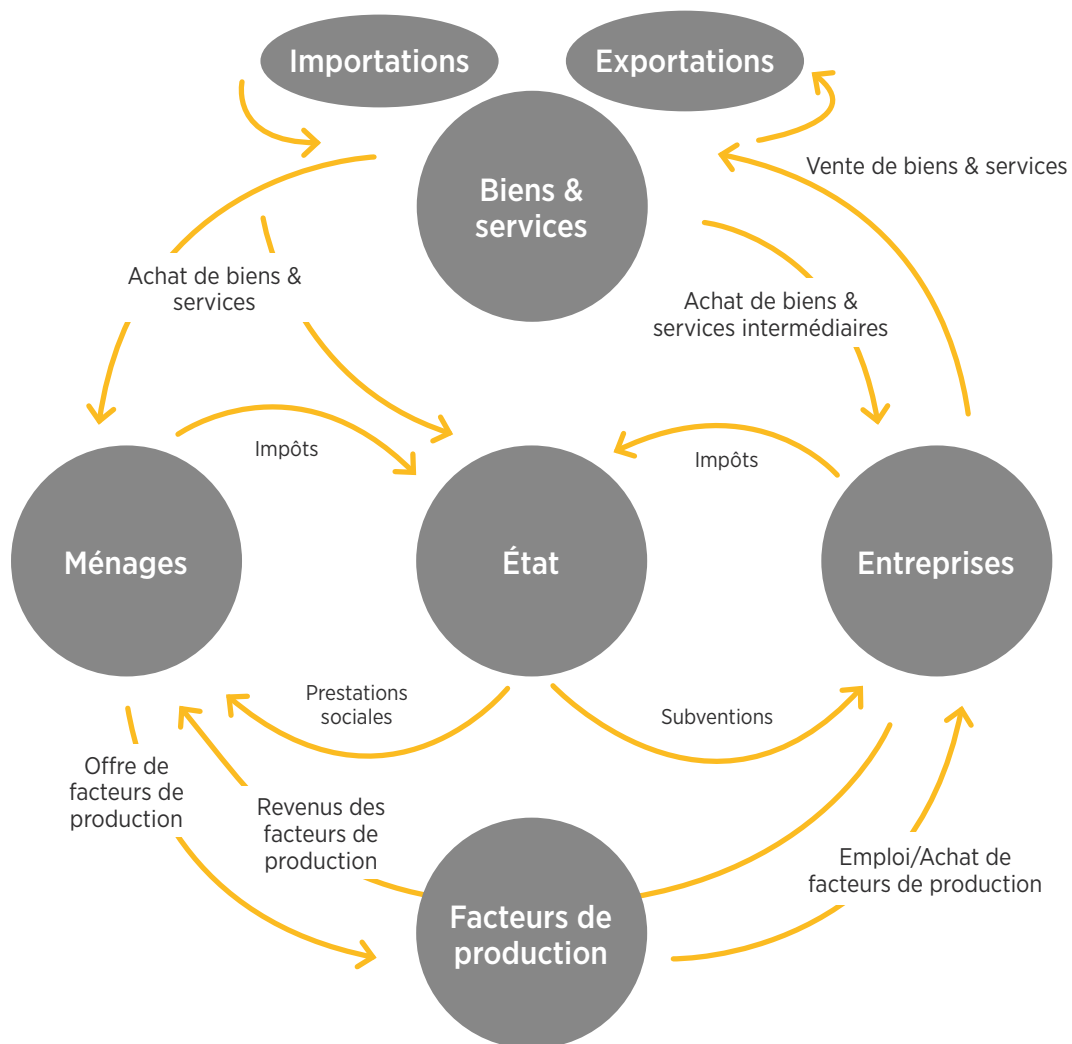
Importations

Exportations

Biens & services

Vente de biens & services

Achat de biens & services

Achat de biens & services intermédiaires

Impôts

Impôts

Ménages

État

Entreprises

Prestations sociales

Subventions

Offre de facteurs de production

Revenus des facteurs de production

Emploi/Achat de facteurs de production

Facteurs de production